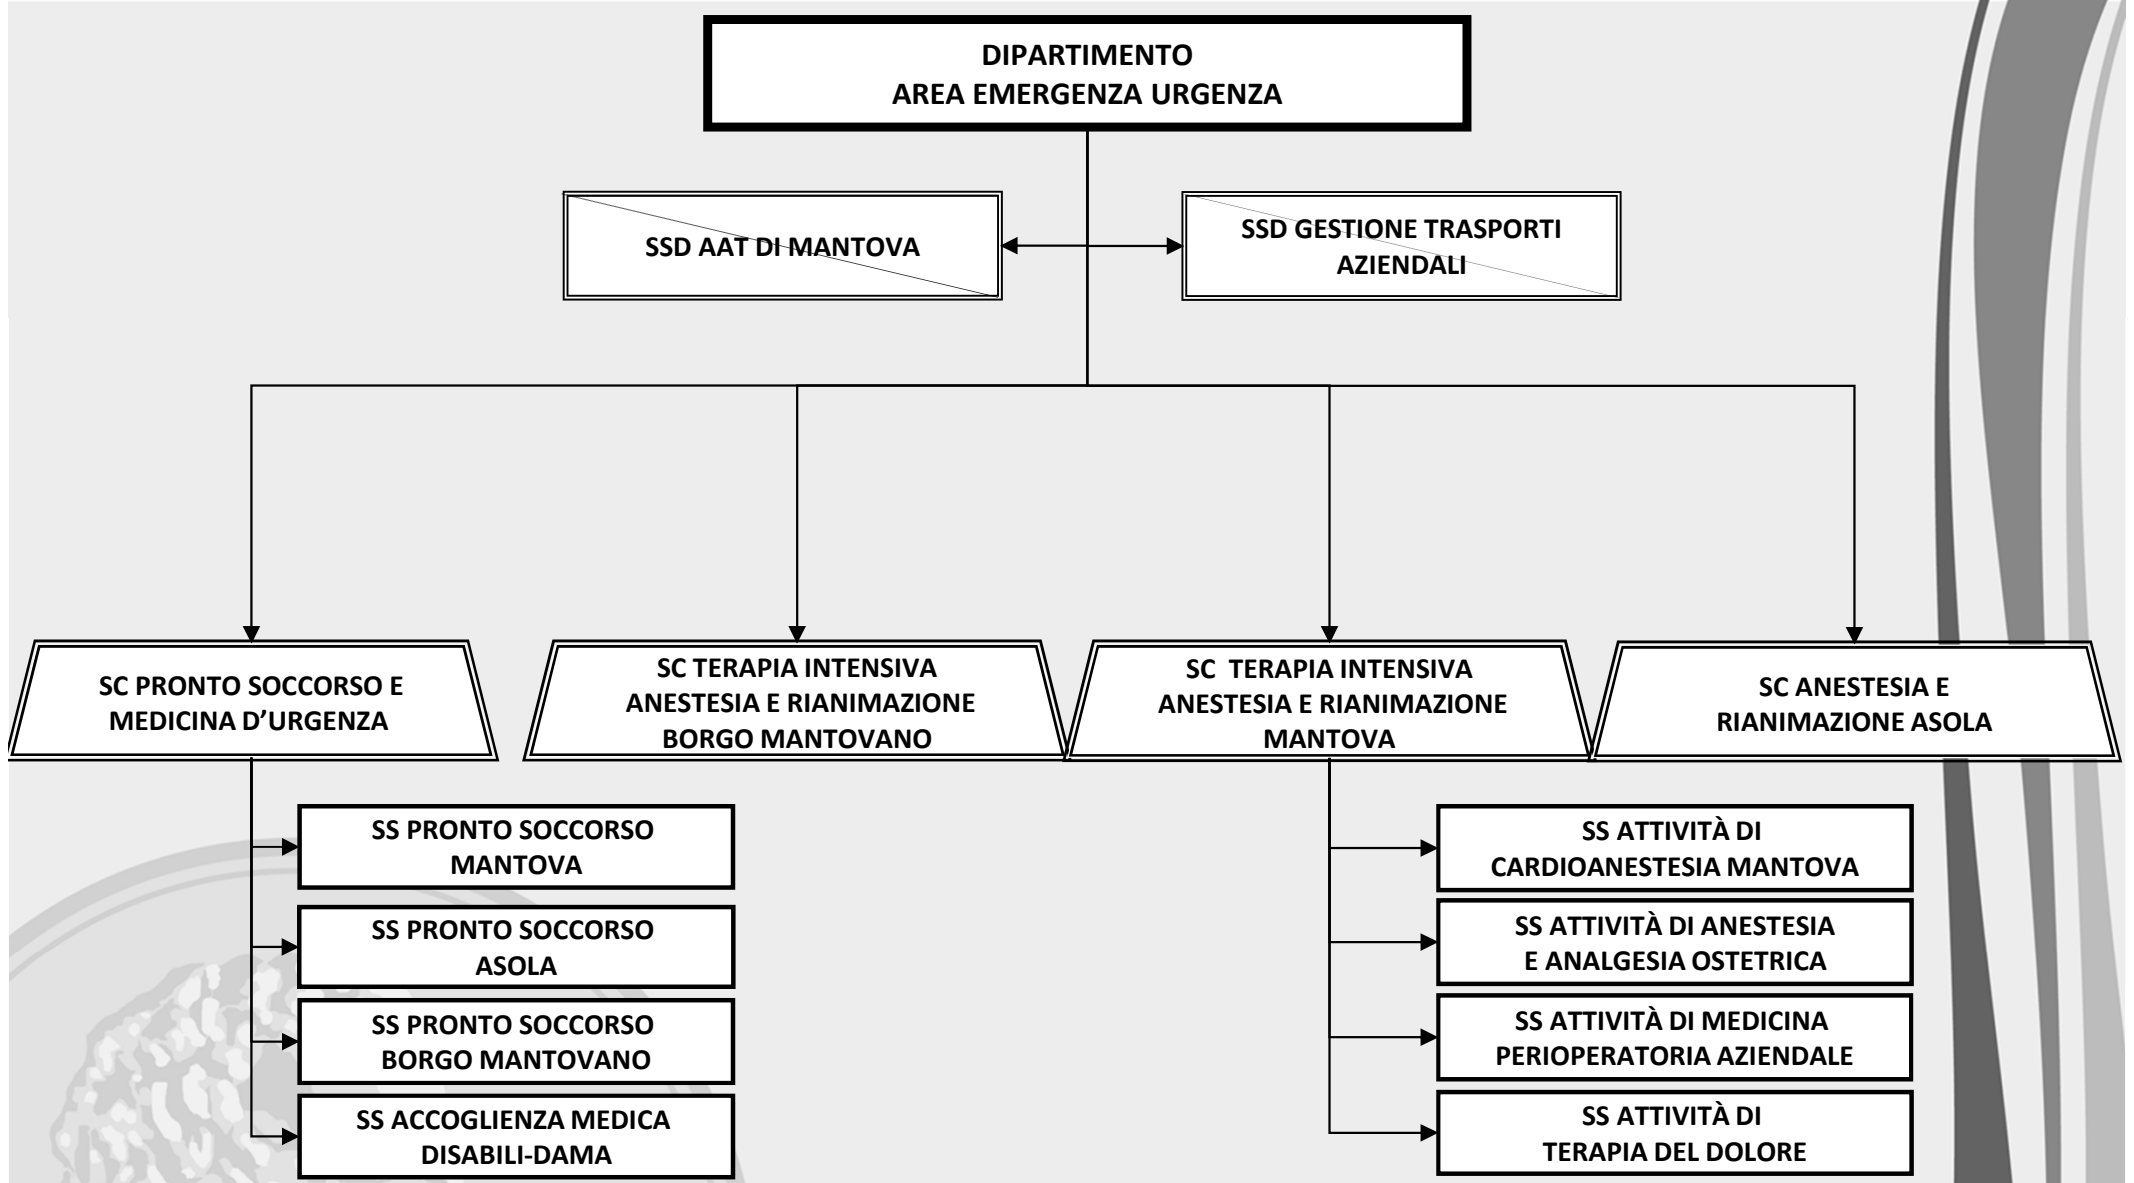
DIPARTIMENTO
AREA EMERGENZA URGENZA

SSD AAT DI MANTOVA

SSD GESTIONE TRASPORTI AZIENDALI

SC PRONTO SOCCORSO E MEDICINA D'URGENZA

SC TERAPIA INTENSIVA ANESTESIA E RIANIMAZIONE BORGO MANTOVANO

SC TERAPIA INTENSIVA ANESTESIA E RIANIMAZIONE MANTOVA

SC ANESTESIA E RIANIMAZIONE ASOLA

SS PRONTO SOCCORSO MANTOVA

SS PRONTO SOCCORSO ASOLA

SS PRONTO SOCCORSO BORGO MANTOVANO

SS ACCOGLIENZA MEDICA DISABILI-DAMA

SS ATTIVITÀ DI CARDIOANESTESIA MANTOVA

SS ATTIVITÀ DI ANESTESIA E ANALGESIA OSTETRICA

SS ATTIVITÀ DI MEDICINA PERIOPERATORIA AZIENDALE

SS ATTIVITÀ DI TERAPIA DEL DOLORE